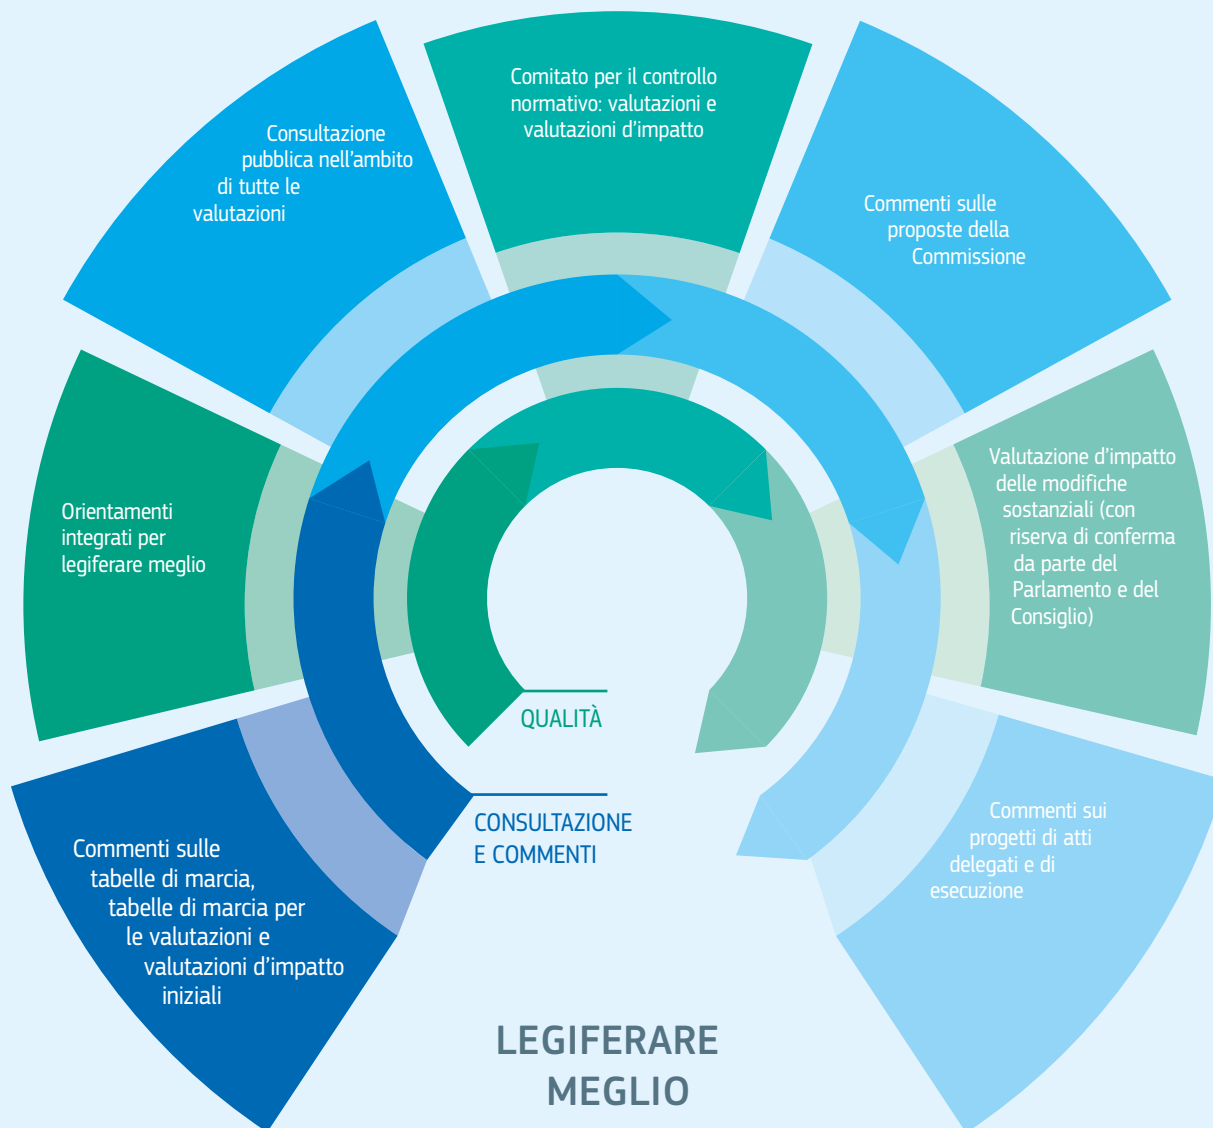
Comitato per il controllo normativo: valutazioni e valutazioni d'impatto

Consultazione pubblica nell'ambito di tutte le valutazioni

Commenti sulle proposte della Commissione

Orientamenti integrati per legiferare meglio

Valutazione d'impatto delle modifiche sostanziali (con riserva di conferma da parte del Parlamento e del Consiglio)

QUALITÀ

CONSULTAZIONE E COMMENTI

Commenti sulle tabelle di marcia, tabelle di marcia per le valutazioni e valutazioni d'impatto iniziali

Commenti sui progetti di atti delegati e di esecuzione

LEGIFERARE MEGLIO